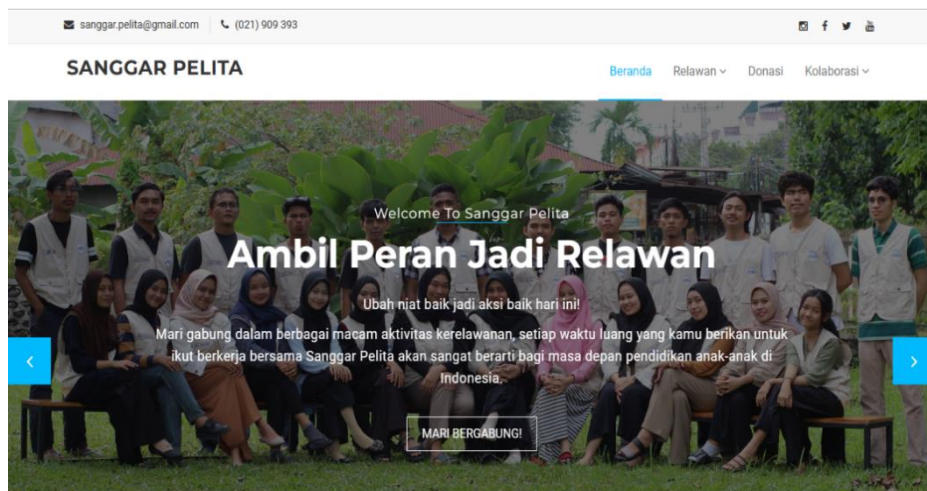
sanggar.pelita@gmail.com (021) 909 393

SANGGAR PELITA

Beranda Relawan Donasi Kolaborasi

Welcome To Sanggar Pelita

Ambil Peran Jadi Relawan

Ubah niat baik jadi aksi baik hari ini!

Mari gabung dalam berbagai macam aktivitas kerelawanan, setiap waktu luang yang kamu berikan untuk ikut berkerja bersama Sanggar Pelita akan sangat berarti bagi masa depan pendidikan anak-anak di Indonesia.

MARI BERGABUNG!